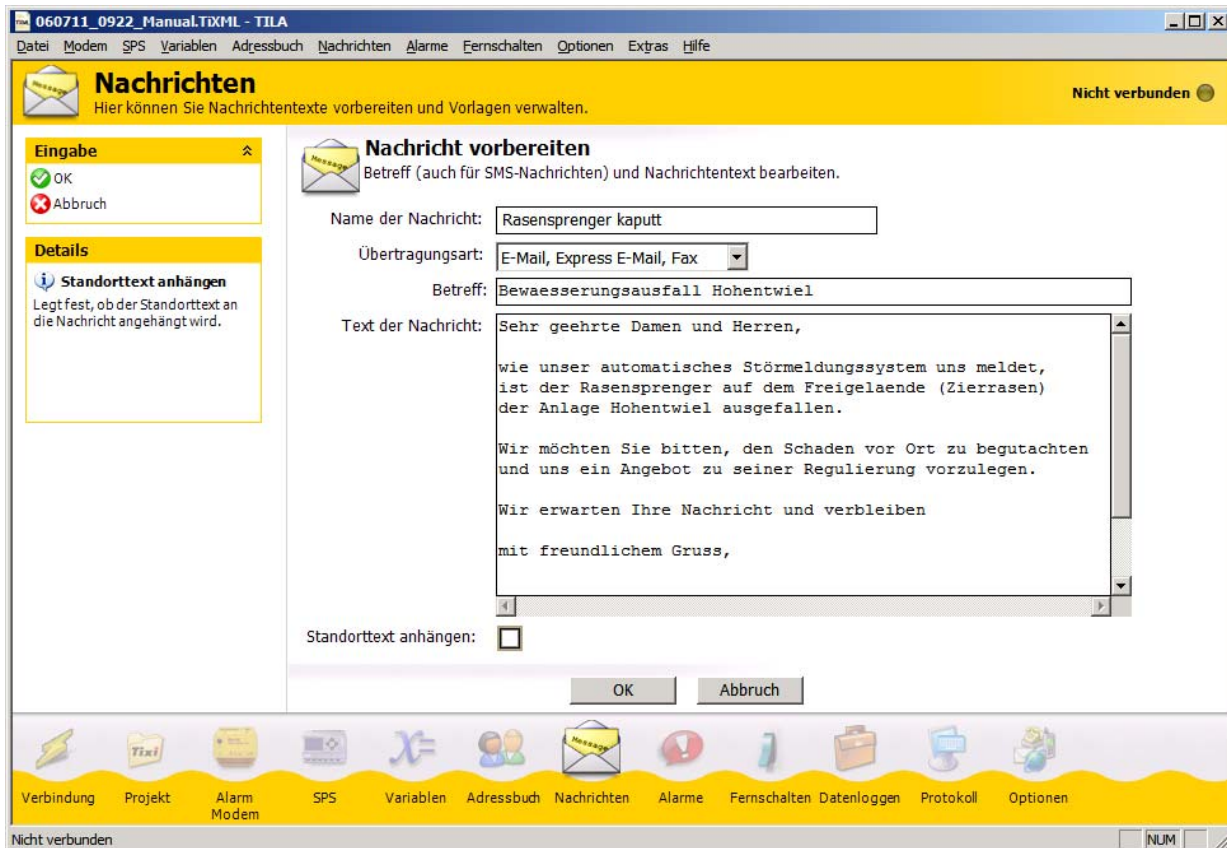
060711_0922_Manual.TiXML - TILA

Datei Modem SPS Variablen Adressbuch Nachrichten Alarme Fernschalten Optionen Extras Hilfe

Nachrichten
Hier können Sie Nachrichtentexte vorbereiten und Vorlagen verwalten.

Nicht verbunden

Eingabe
OK
Abbruch

Details
Standorttext anhängen
Legt fest, ob der Standorttext an die Nachricht angehängt wird.

Nachricht vorbereiten
Betreff (auch für SMS-Nachrichten) und Nachrichtentext bearbeiten.

Name der Nachricht: Rasensprenger kaputt

Übertragungsart: E-Mail, Express E-Mail, Fax

Betreff: Bewaesserungsausfall Hohentwiel

Text der Nachricht: Sehr geehrte Damen und Herren,

wie unser automatisches Störmeldungssystem uns meldet, ist der Rasensprenger auf dem Freigelaende (Zierrasen) der Anlage Hohentwiel ausgefallen.

Wir möchten Sie bitten, den Schaden vor Ort zu begutachten und uns ein Angebot zu seiner Regulierung vorzulegen.

Wir erwarten Ihre Nachricht und verbleiben

mit freundlichem Gruss,

Standorttext anhängen:

OK Abbruch

Tixi
Message

Verbindung Projekt Alarm Modem SPS Variablen Adressbuch Nachrichten Alarme Fernschalten Datenloggen Protokoll Optionen

Nicht verbunden
NUM